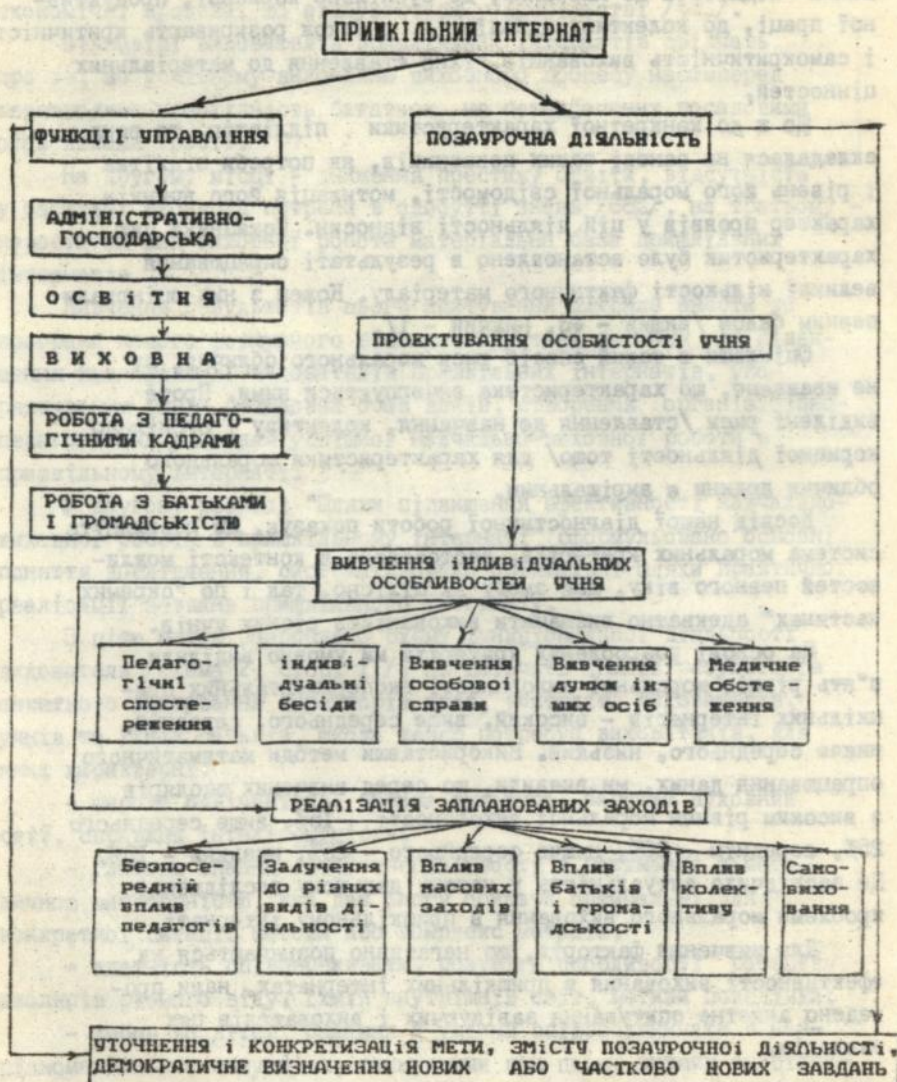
ПРИШКІЛЬНИЙ ІНТЕРНАТ

ФУНКЦІЇ УПРАВЛІННЯ

ПОЗАУРОЧНА ДІЯЛЬНІСТЬ

АДМІНІСТРАТИВНО-ГОСПОДАРСЬКА

ОСВІТНЯ

ВИХОВНА

РОБОТА З ПЕДАГОГІЧНИМИ КАДРАМИ

РОБОТА З БАТЬКАМИ І ГРОМАДСЬКІСТЮ

ПРОЕКТУВАННЯ ОСОБИСТОСТІ УЧНЯ

ВИВЧЕННЯ ІНДИВІДУАЛЬНИХ ОСОБЛИВОСТЕЙ УЧНЯ

Педагогічні спостереження

Індивідуальні бесіди

Вивчення особової справи

Вивчення думки інших осіб

Медичне обстеження

РЕАЛІЗАЦІЯ ЗАПЛАНОВАНИХ ЗАХОДІВ

Безпосередній вплив педагогів

Залучення до різних видів діяльності

Вплив масових заходів

Вплив батьків і громадськості

Вплив колективу

Самовиховання

УТОЧНЕННЯ І КОНКРЕТИЗАЦІЯ МЕТИ, ЗМІСТУ ПОЗАУРОЧНОЇ ДІЯЛЬНОСТІ, ДЕМОКРАТИЧНЕ ВИЗНАЧЕННЯ НОВИХ АБО ЧАСТКОВО НОВИХ ЗАВДАНЬ